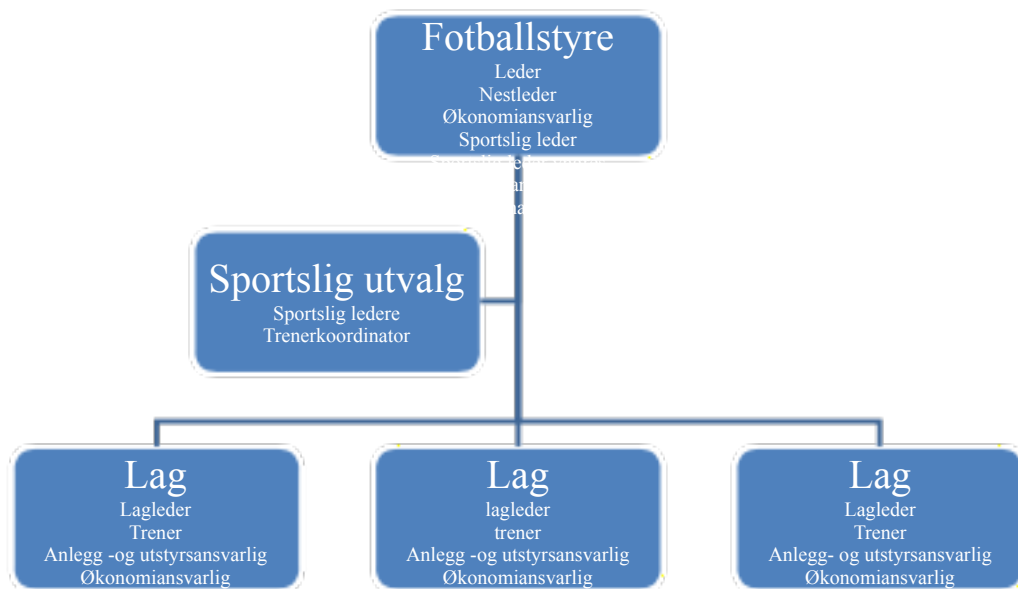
Fotballstyre
Leder
Nestleder
Økonomiansvarlig
Sportslig leder
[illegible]

Sportslig utvalg
Sportslig ledere
Trenerkoordinator

Lag
Lagleder
Trener
Anlegg -og utstyrsansvarlig
Økonomiansvarlig

Lag
lagleder
trener
Anlegg -og utstyrsansvarlig
Økonomiansvarlig

Lag
Lagleder
Trener
Anlegg- og utstyrsansvarlig
Økonomiansvarlig